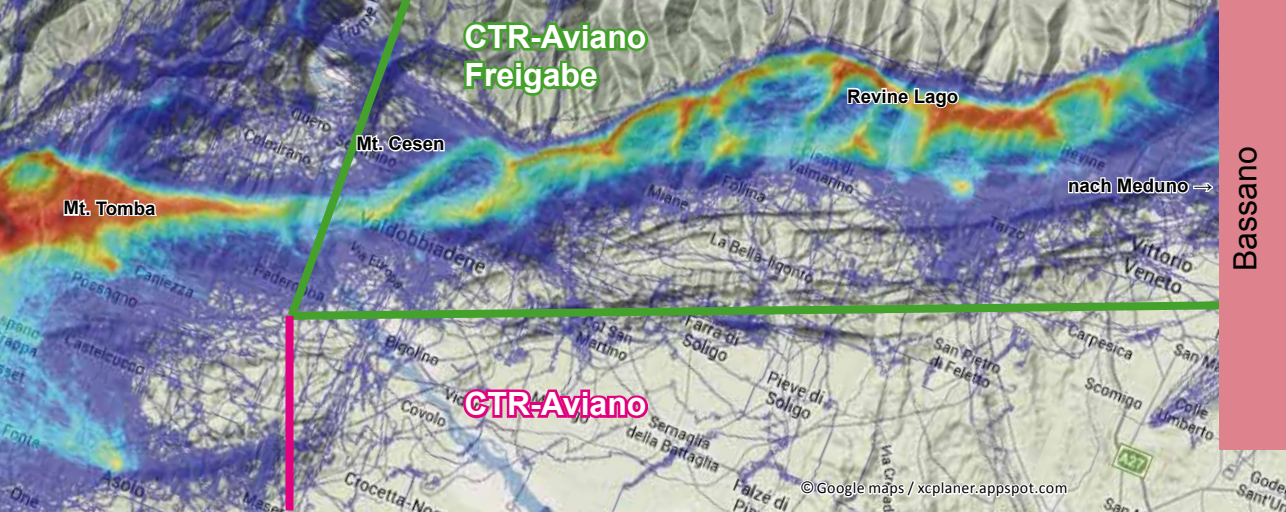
CTR-Aviano
Freigabe

Revine Lago

Mt. Cesen

Mt. Tomba

nach Meduno →

Bassano

Valdobbiadene

Vittorio Veneto

La Bella-ligonto

Miane

Follina

Valmarino

Tarzo

Cavaso

Possagno

Castelcucco

Asolo

Crespano

Paderno

Combai

Colsan Martino

Farra di Soligo

Pieve di Soligo

San Pietro di Feletto

Carpesica

Scomigo

Colle Umberto

Bigolino

Covolo

Semaglia della Battaglia

Falzè di Piave

Crocetta

Fonte

CTR-Aviano

© Google maps / xcplaner.appspot.com